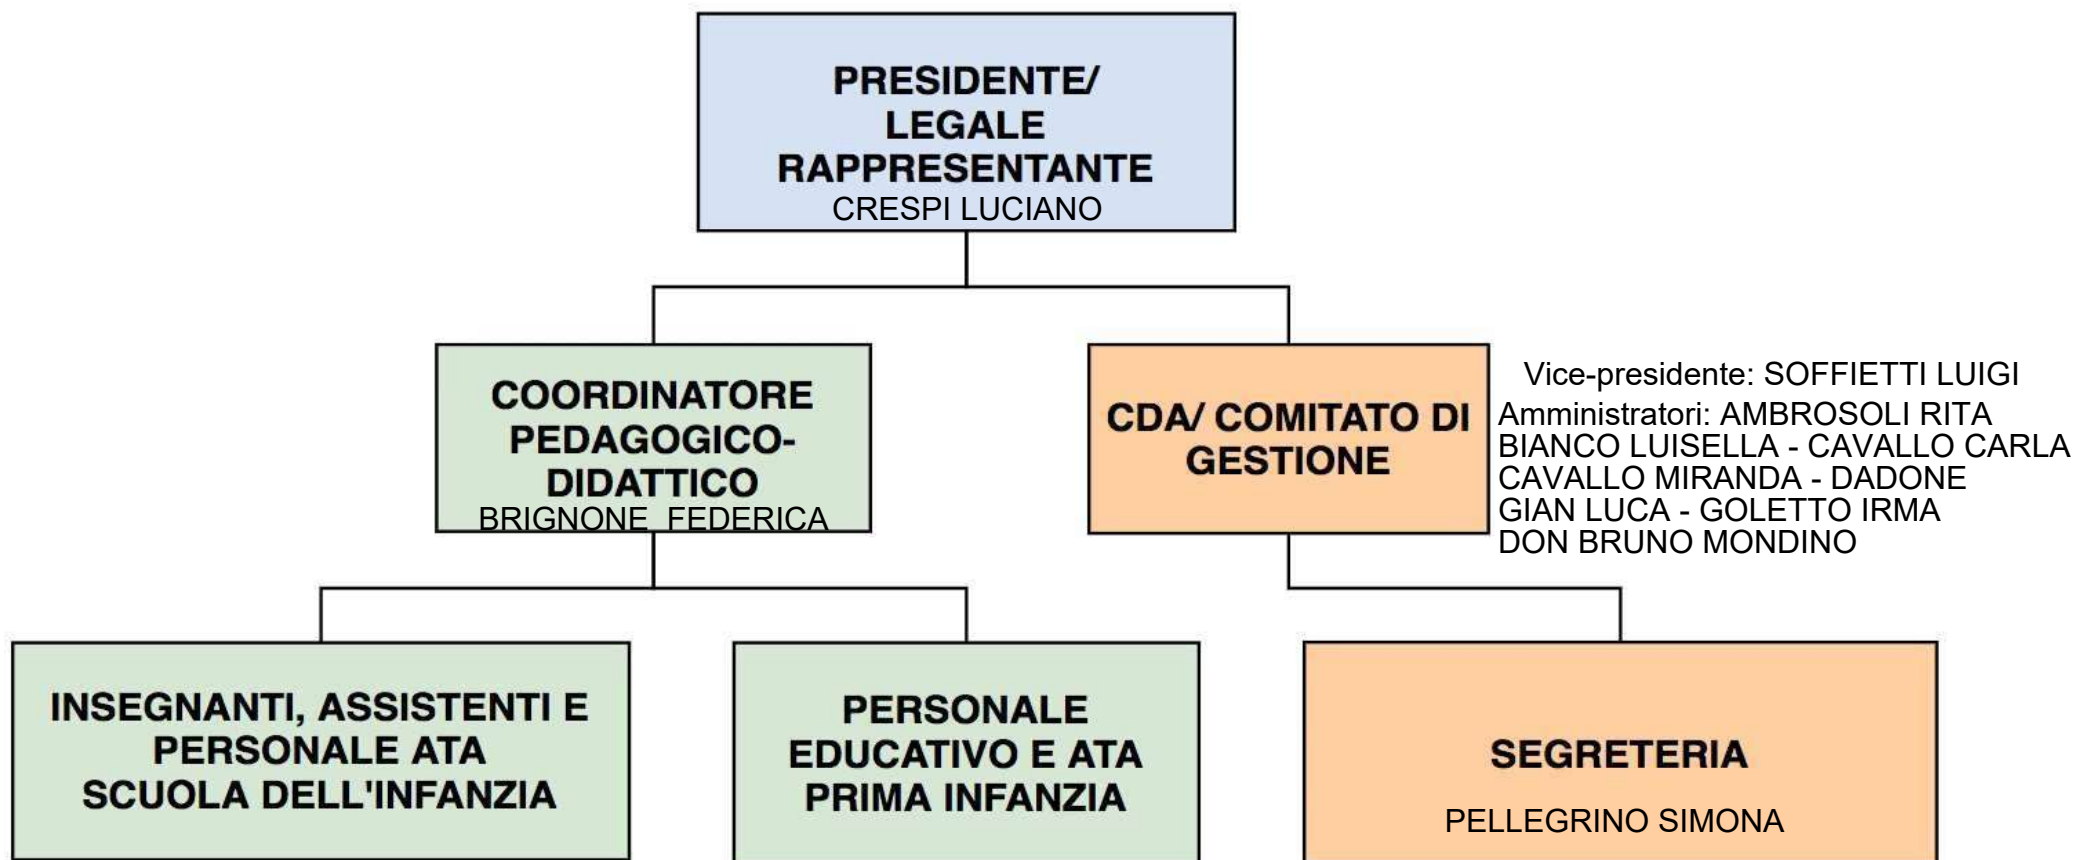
PRESIDENTE/ LEGALE RAPPRESENTANTE
CRESPI LUCIANO

COORDINATORE PEDAGOGICO-DIDATTICO
BRIGNONE FEDERICA

CDA/ COMITATO DI GESTIONE

Vice-presidente: SOFFIETTI LUIGI
Amministratori: AMBROSOLI RITA
BIANCO LUISELLA - CAVALLO CARLA
CAVALLO MIRANDA - DADONE
GIAN LUCA - GOLETTO IRMA
DON BRUNO MONDINO

INSEGNANTI, ASSISTENTI E PERSONALE ATA SCUOLA DELL'INFANZIA

PERSONALE EDUCATIVO E ATA PRIMA INFANZIA

SEGRETERIA
PELLEGRINO SIMONA